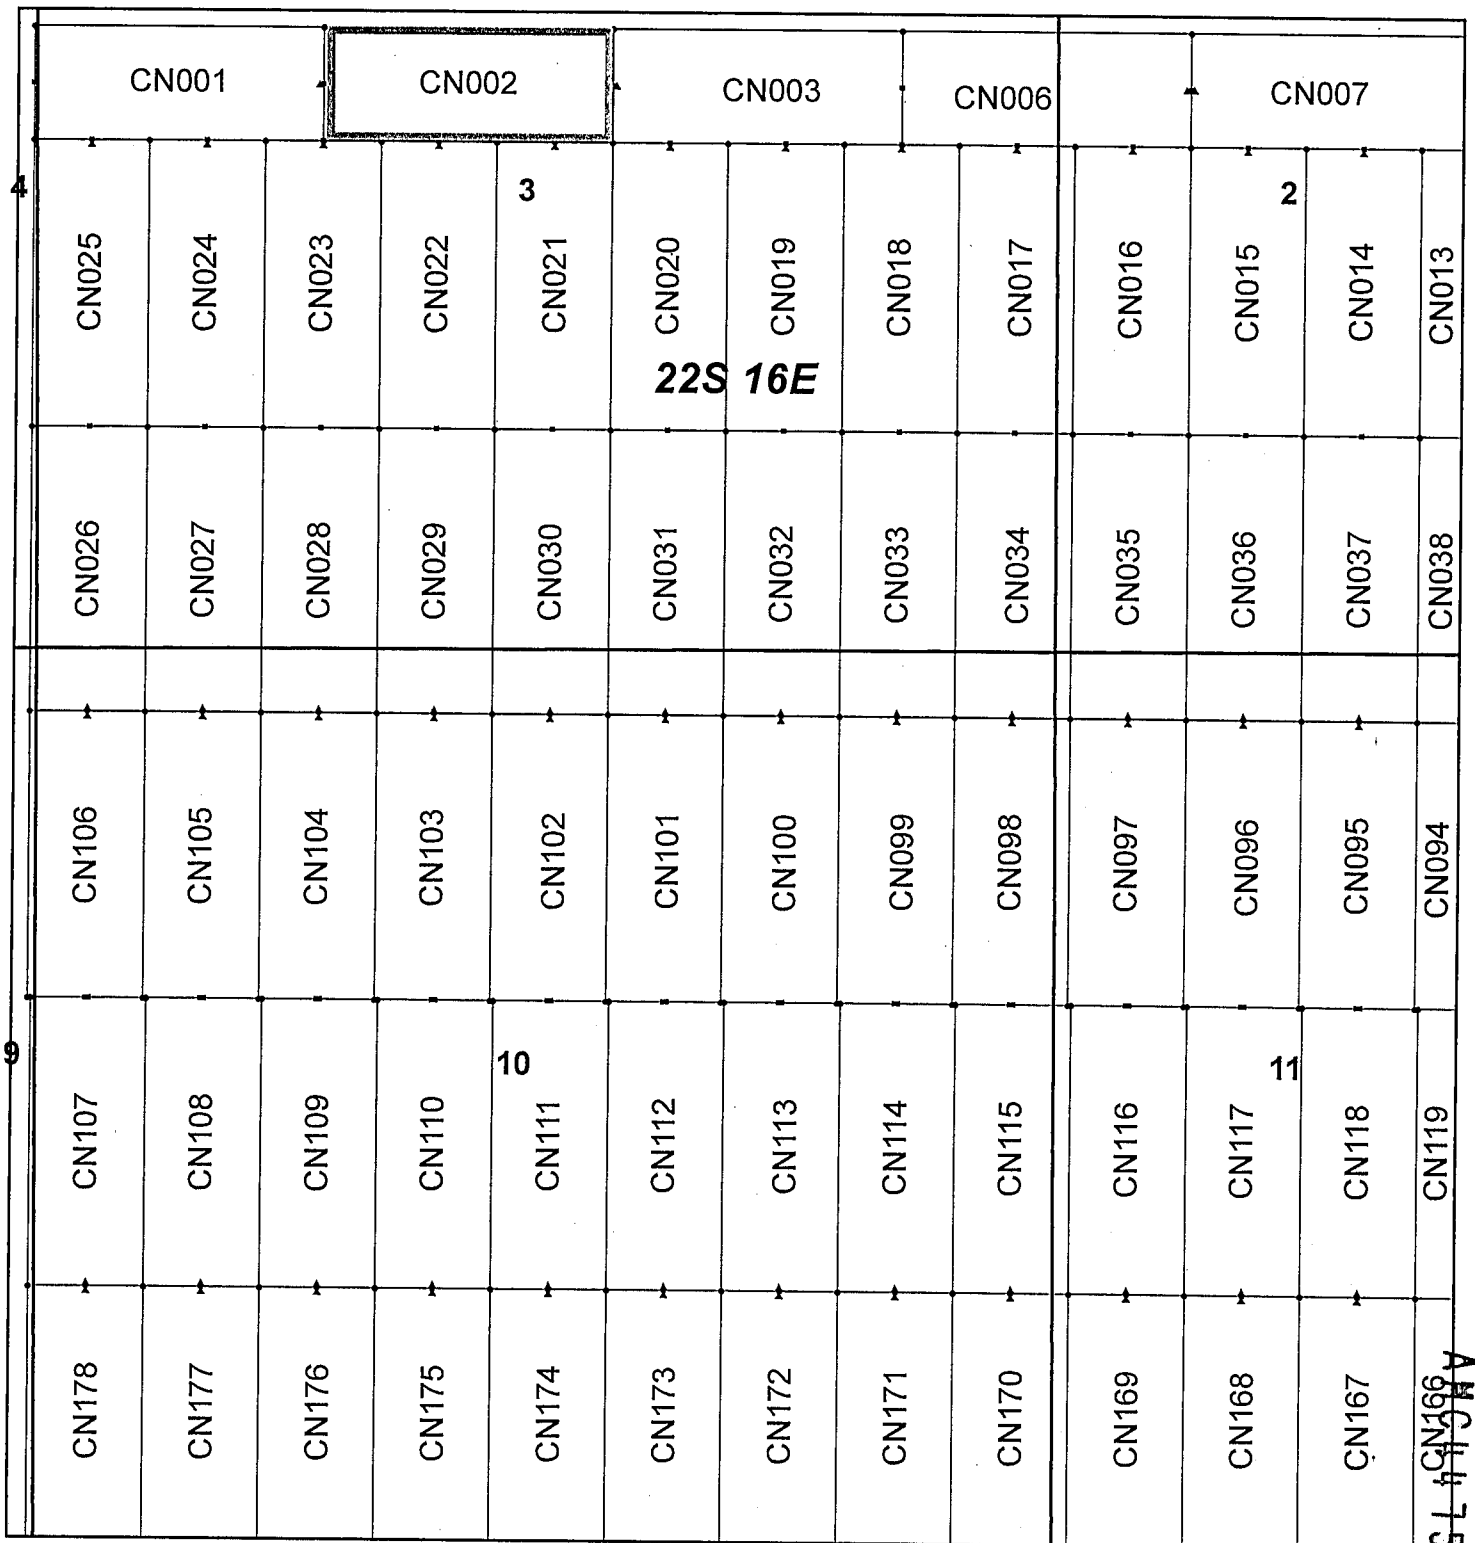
CN001
CN002
CN003
CN006
CN007

4
3
2

CN025 CN024 CN023 CN022 CN021 CN020 CN019 CN018 CN017 CN016 CN015 CN014 CN013

22S 16E

CN026 CN027 CN028 CN029 CN030 CN031 CN032 CN033 CN034 CN035 CN036 CN037 CN038

CN106 CN105 CN104 CN103 CN102 CN101 CN100 CN099 CN098 CN097 CN096 CN095 CN094

9
10
11

CN107 CN108 CN109 CN110 CN111 CN112 CN113 CN114 CN115 CN116 CN117 CN118 CN119

CN178 CN177 CN176 CN175 CN174 CN173 CN172 CN171 CN170 CN169 CN168 CN167 CN166

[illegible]